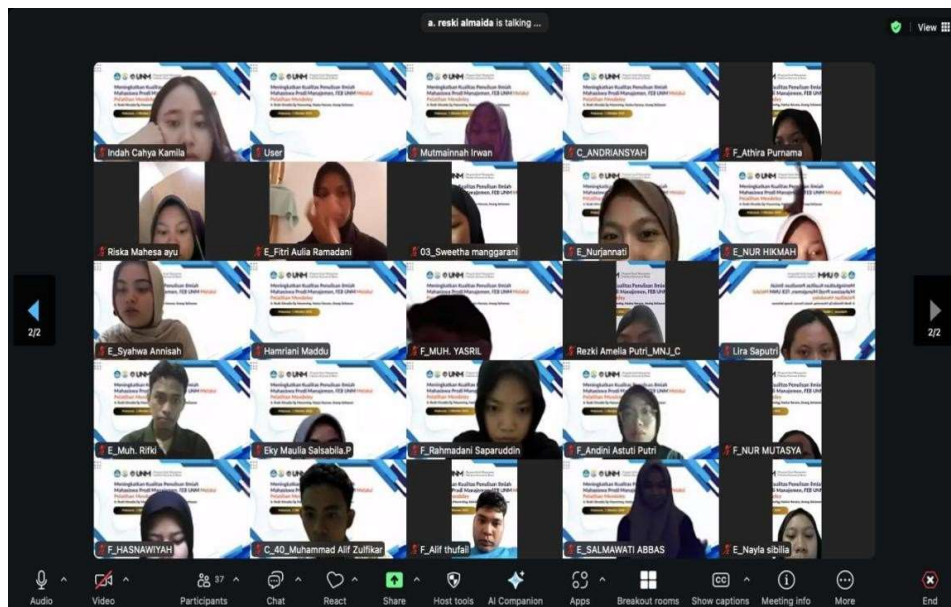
a. reski almaida is talking ...

View

Meningkatkan Kualitas Penulisan Ilmiah Mahasiswa Prodi Manajemen, FEB UNM Melalui Pelatihan Mendeley

Indah Cahya Kamila
User
Mutmainnah Irwan
C_ANDRIANSYAH
F_Athira Purnama
Riska Mahesa ayu
E_Fitri Aulia Ramadani
03_Sweetha manggarani
E_Nurjannati
E_NUR HIKMAH
E_Syahwa Annisah
Hamriani Maddu
F_MUH. YASRIL
Rezki Amelia Putri_MNJ_C
Lira Saputri
E_Muh. Rifki
Eky Maulia Salsabila.P
F_Rahmadani Saparuddin
F_Andini Astuti Putri
F_NUR MUTASYA
F_HASNAWIYAH
C_40_Muhammad Alif Zulfikar
F_Alif thufail
E_SALMAWATI ABBAS
E_Nayla sibilia

2/2
2/2

Audio
Video
37
Participants
Chat
React
Share
Host tools
AI Companion
Apps
Breakout rooms
Show captions
Meeting info
More
End